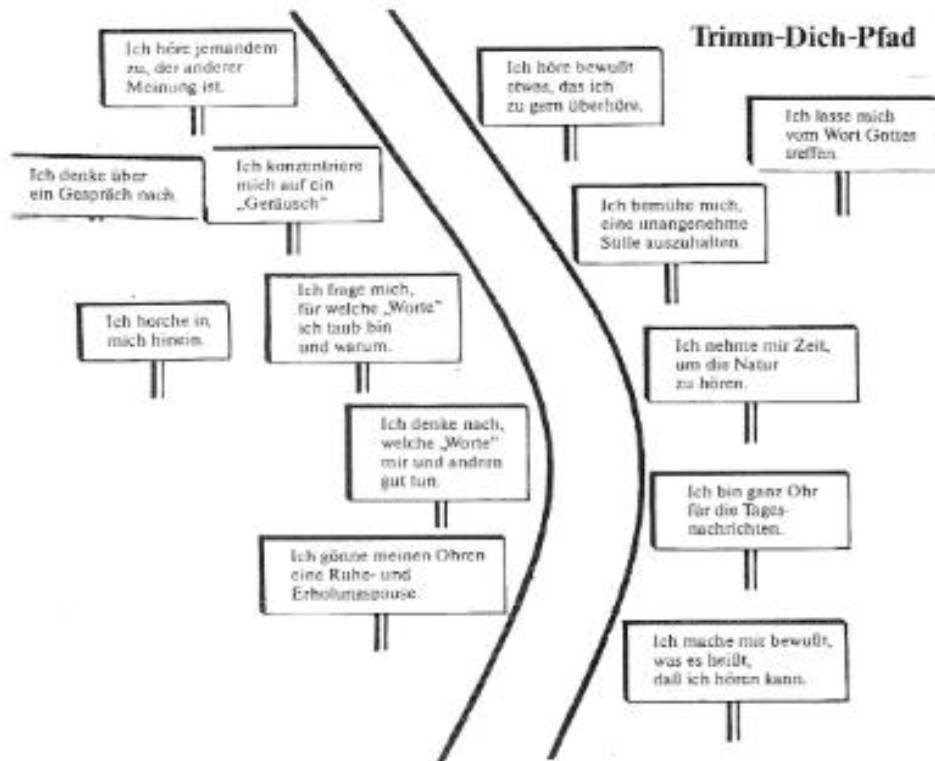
Trimm-Dich-Pfad

Ich höre jemandem zu, der anderer Meinung ist.

Ich denke über ein Gespräch nach.

Ich konzentriere mich auf ein „Geräusch"

Ich horche in mich hinein.

Ich frage mich, für welche „Worte" ich taub bin und warum.

Ich denke nach, welche „Worte" mir und andren gut tun.

Ich gönne meinen Ohren eine Ruhe- und Erholungspause.

Ich höre bewußt etwas, das ich zu gern überhöre.

Ich lasse mich vom Wort Gottes treffen.

Ich bemühe mich, eine unangenehme Stille auszuhalten.

Ich nehme mir Zeit, um die Natur zu hören.

Ich bin ganz Ohr für die Tagesnachrichten.

Ich mache mir bewußt, was es heißt, daß ich hören kann.